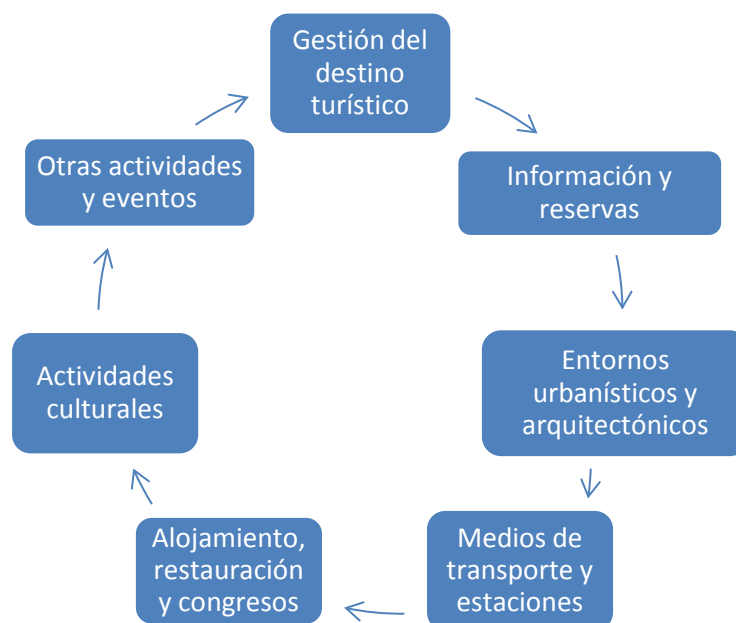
Gestión del destino turístico

Información y reservas

Entornos urbanísticos y arquitectónicos

Medios de transporte y estaciones

Alojamiento, restauración y congresos

Actividades culturales

Otras actividades y eventos